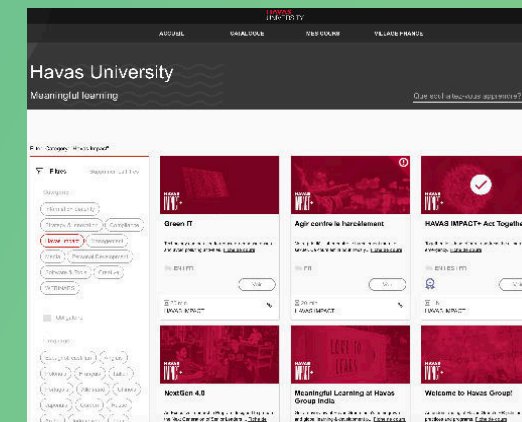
HAVAS UNIVERSITY

ACCUEIL CATALOGUE MES COURS VILLAGE FRANCE

Havas University

Meaningful learning

Que voulez-vous apprendre?

Filtres

Havas Impact+

Green IT

Agir contre le harcèlement

HAVAS IMPACT+ Act Together

EN | FR

FR

EN | ES | FR

Voir

Voir

HAVAS IMPACT+

HAVAS IMPACT+

HAVAS IMPACT+

NextGen 4.0

Meaningful Learning at Havas Group India

Welcome to Havas Group!